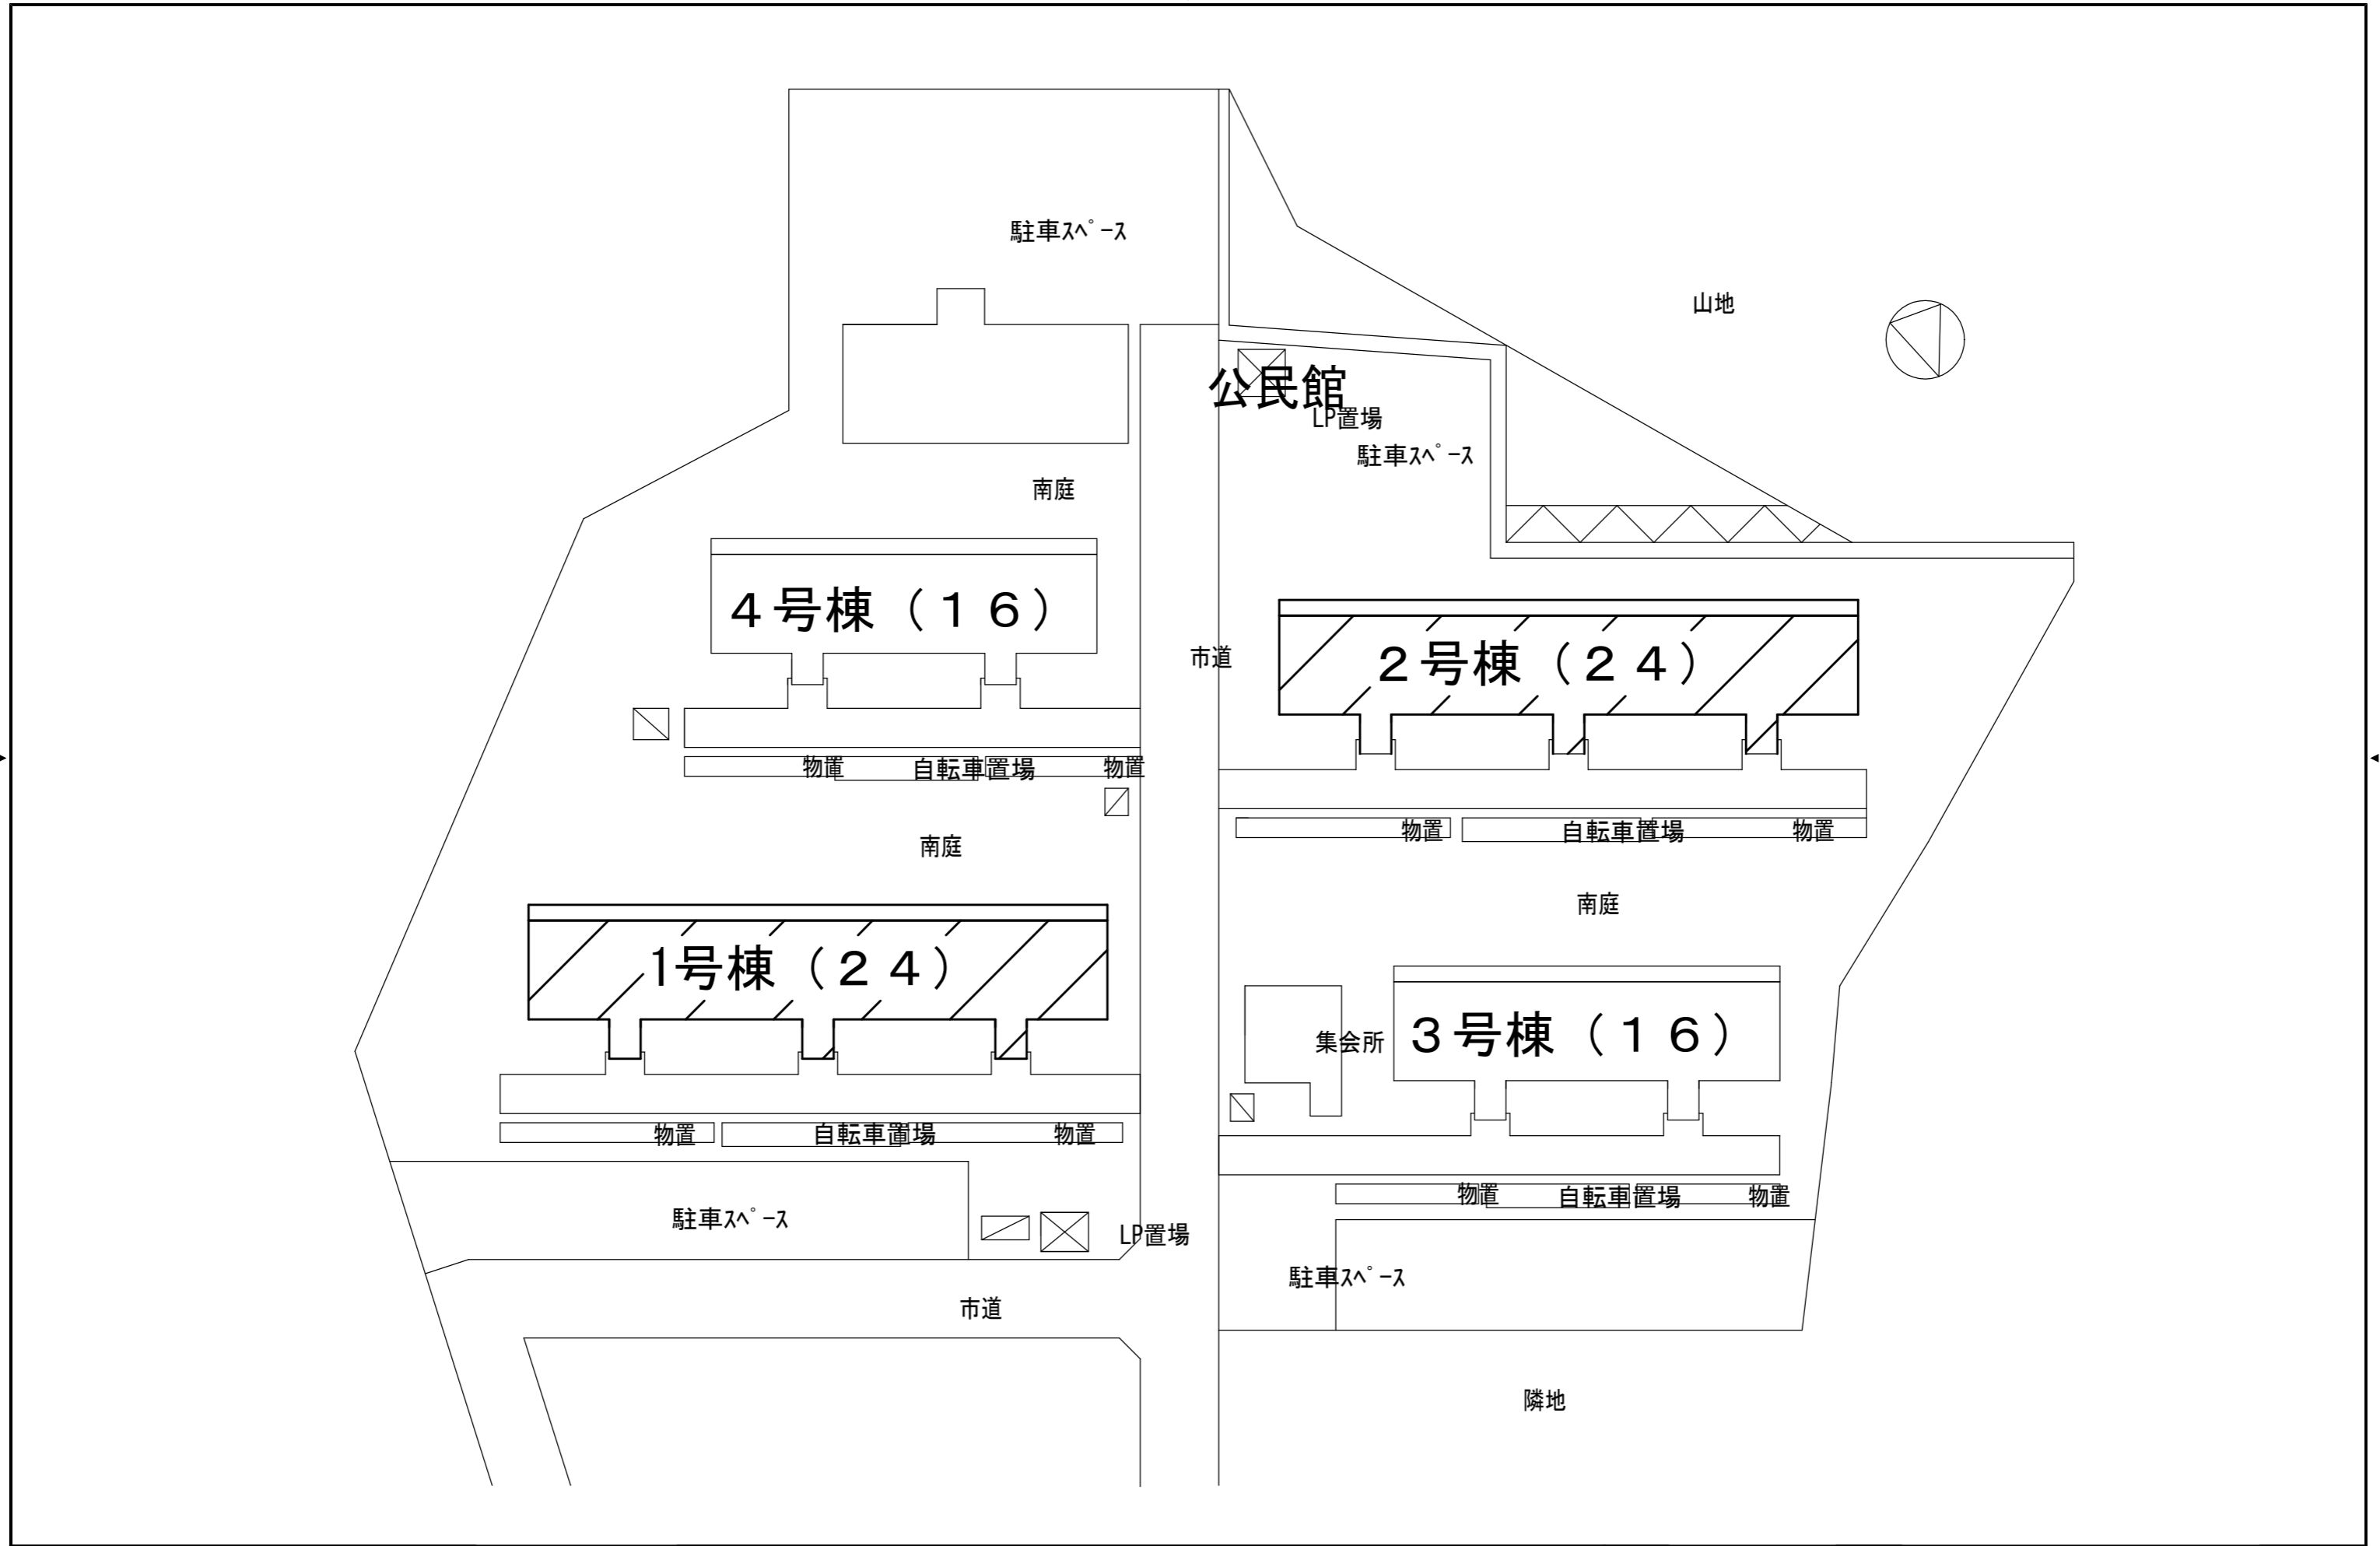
駐車ｽﾍﾟｰｽ

山地

公民館
LP置場
駐車ｽﾍﾟｰｽ

南庭

４号棟（１６）

市道

２号棟（２４）

物置 自転車置場 物置

物置 自転車置場 物置

南庭

南庭

1号棟（２４）

集会所

３号棟（１６）

物置 自転車置場 物置

物置 自転車置場 物置

駐車ｽﾍﾟｰｽ

LP置場

駐車ｽﾍﾟｰｽ

市道

隣地